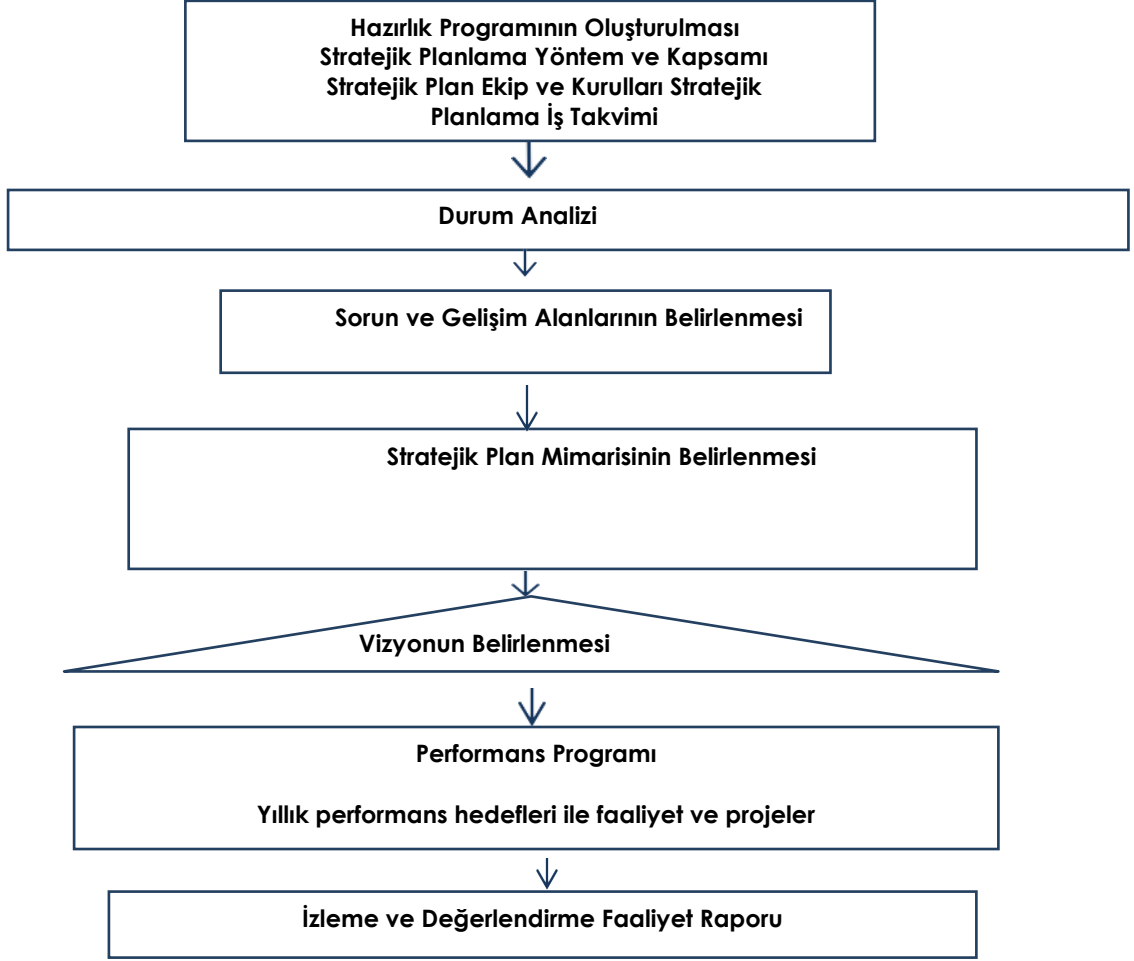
Hazırlık Programının Oluşturulması
Stratejik Planlama Yöntem ve Kapsamı
Stratejik Plan Ekip ve Kurulları Stratejik Planlama İş Takvimi

Durum Analizi

Sorun ve Gelişim Alanlarının Belirlenmesi

Stratejik Plan Mimarisinin Belirlenmesi

Vizyonun Belirlenmesi

Performans Programı

Yıllık performans hedefleri ile faaliyet ve projeler

İzleme ve Değerlendirme Faaliyet Raporu